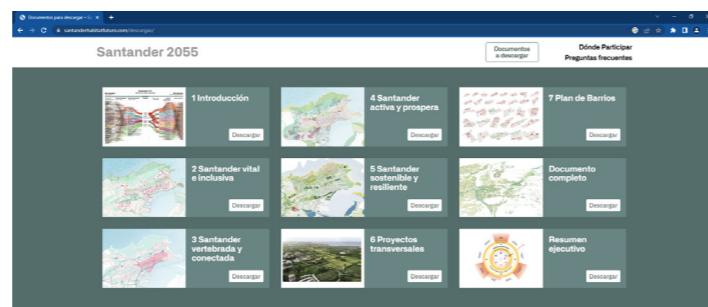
Documentos para descargar – Sa ×  +

santanderhaitsufuturo.com/descargas/

Santander 2055

Documentos a descargar

Dónde Participar
Preguntas frecuentes

1 Introducción
Descargar

4 Santander activa y prospera
Descargar

7 Plan de Barrios
Descargar

2 Santander vital e inclusiva
Descargar

5 Santander sostenible y resiliente
Descargar

Documento completo
Descargar

3 Santander vertebrada y conectada
Descargar

6 Proyectos transversales
Descargar

Resumen ejecutivo
Descargar